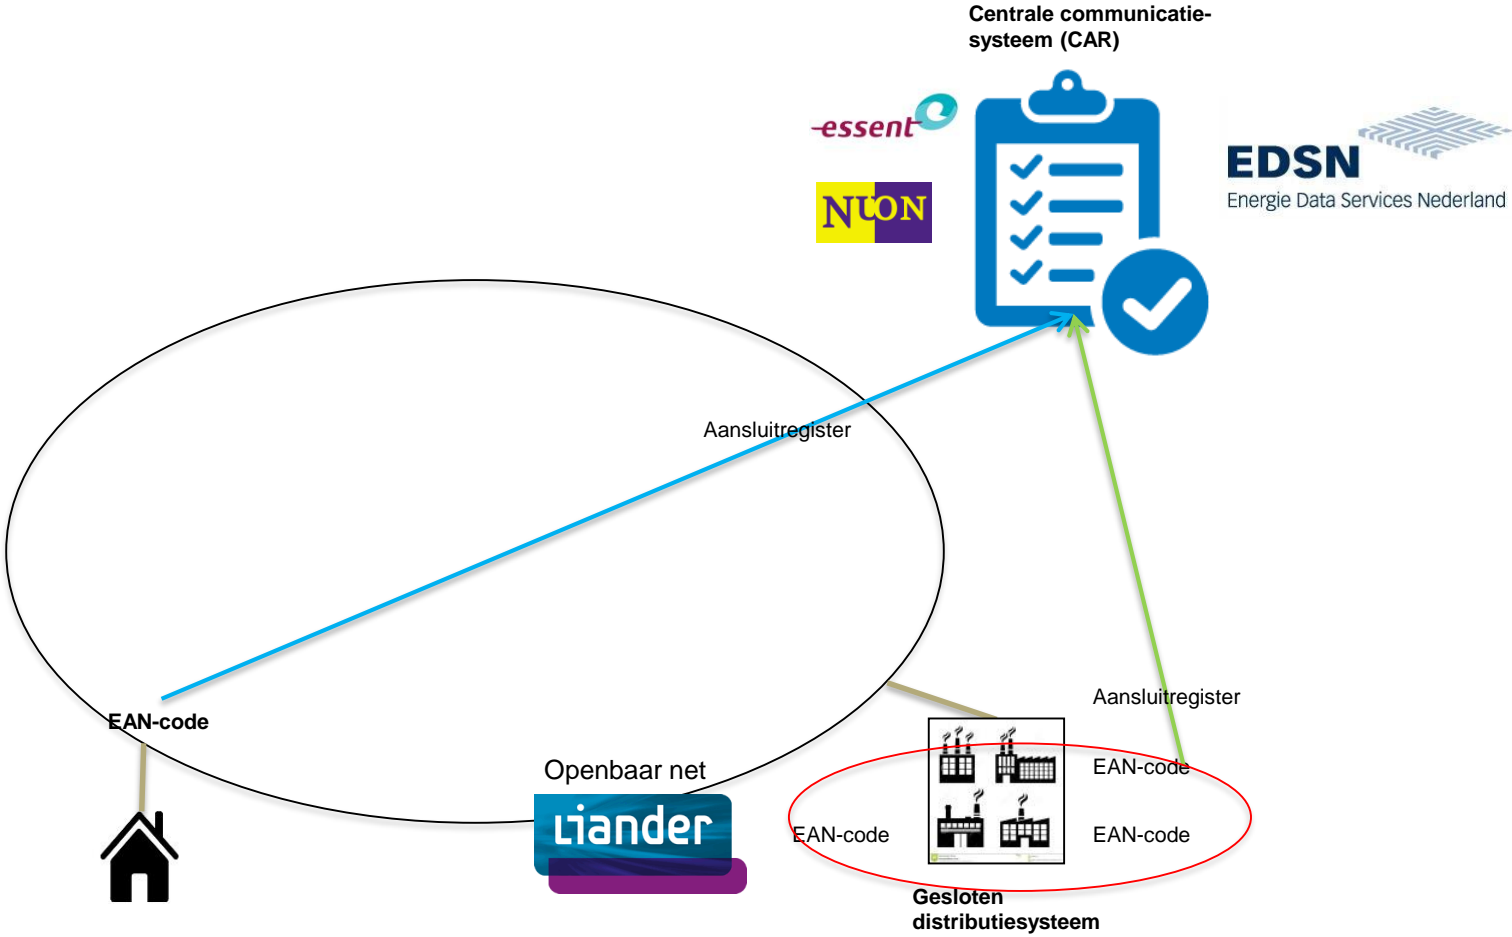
Centrale communicatiesysteem (CAR)

essent

NUON

EDSN
Energie Data Services Nederland

Aansluitregister

EAN-code

Openbaar net

Liander

Aansluitregister

EAN-code

EAN-code

EAN-code

Gesloten distributiesysteem